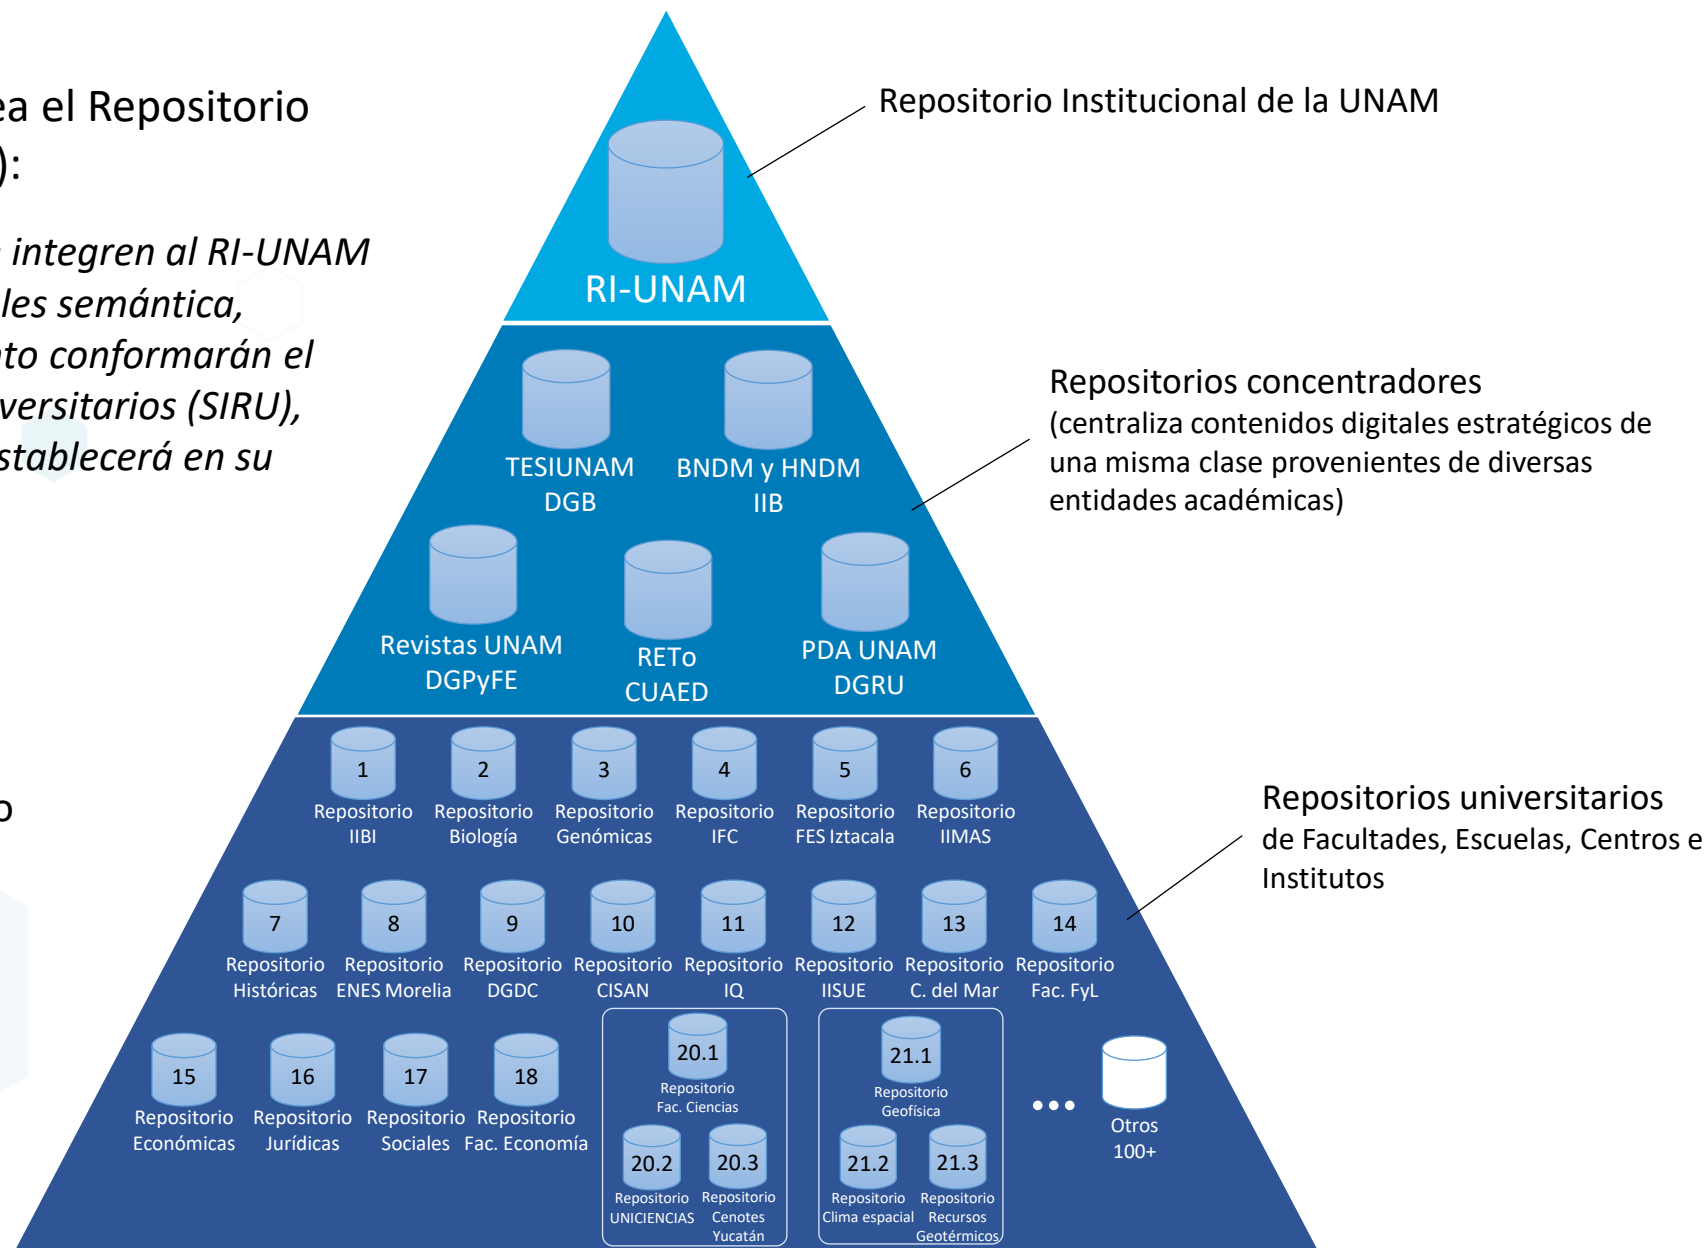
ea el Repositorio
):

integren al RI-UNAM
les semántica,
to conformarán el
versitarios (SIRU),
stablecerá en su

o

Repositorio Institucional de la UNAM

RI-UNAM

Repositorios concentradores
(centraliza contenidos digitales estratégicos de una misma clase provenientes de diversas entidades académicas)

TESIUNAM
DGB

BNDM y HNDM
IIB

Revistas UNAM
DGPyFE

RETo
CUAED

PDA UNAM
DGRU

Repositorios universitarios
de Facultades, Escuelas, Centros e Institutos

1
Repositorio
IIBI

2
Repositorio
Biología

3
Repositorio
Genómicas

4
Repositorio
IFC

5
Repositorio
FES Iztacala

6
Repositorio
IIMAS

7
Repositorio
Históricas

8
Repositorio
ENES Morelia

9
Repositorio
DGDC

10
Repositorio
CISAN

11
Repositorio
IQ

12
Repositorio
IISUE

13
Repositorio
C. del Mar

14
Repositorio
Fac. FyL

15
Repositorio
Económicas

16
Repositorio
Jurídicas

17
Repositorio
Sociales

18
Repositorio
Fac. Economía

20.1
Repositorio
Fac. Ciencias

20.2
Repositorio
UNICIENCIAS

20.3
Repositorio
Cenotes
Yucatán

21.1
Repositorio
Geofísica

21.2
Repositorio
Clima espacial

21.3
Repositorio
Recursos
Geotérmicos

...

Otros
100+